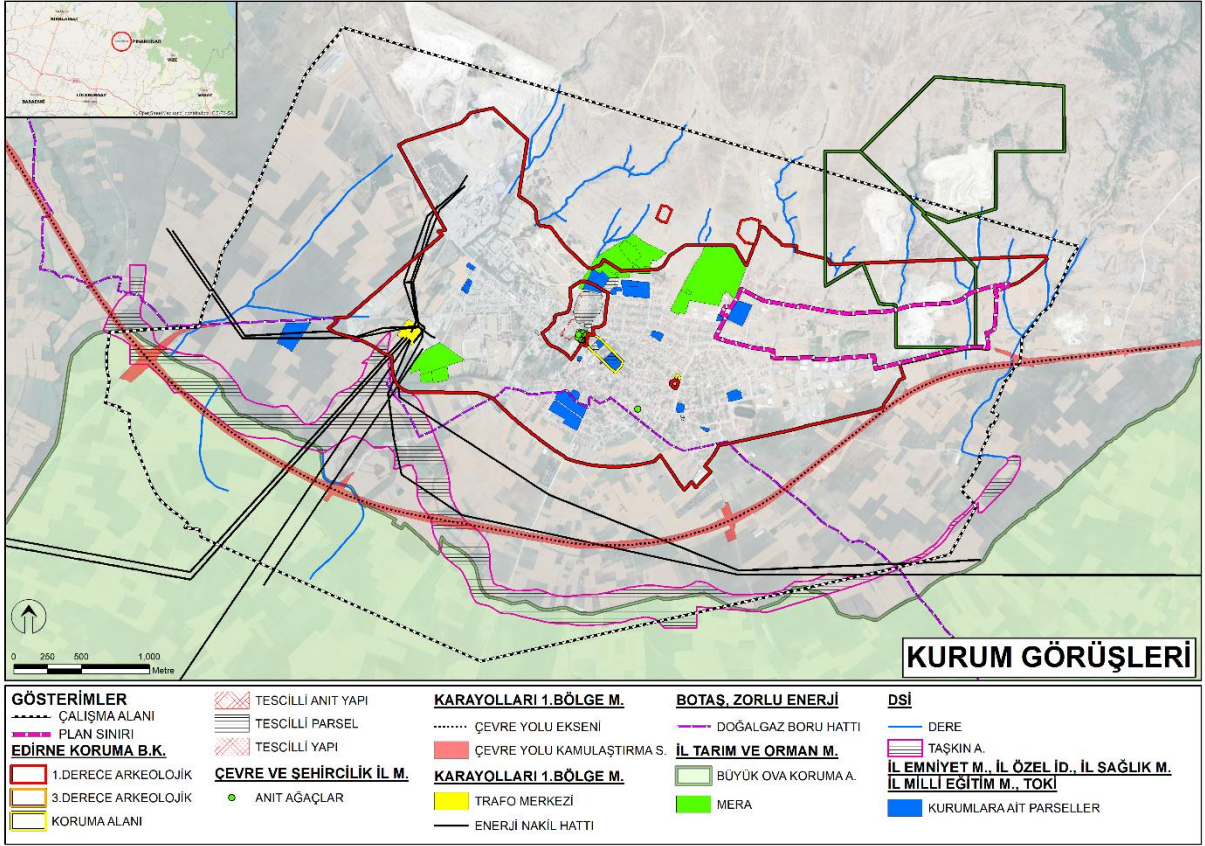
PINARHİSAR
BABAESKİ
VİZE
LÜLEBURGAZ
© OpenStreetMap contributors CC-BY-SA

0 250 500 1.000 Metre

KURUM GÖRÜŞLERİ

GÖSTERİMLER
ÇALIŞMA ALANI
PLAN SINIRI
EDİRNE KORUMA B.K.
1.DERECE ARKEOLOJİK
3.DERECE ARKEOLOJİK
KORUMA ALANI

TESCİLLİ ANIT YAPI
TESCİLLİ PARSEL
TESCİLLİ YAPI
ÇEVRE VE ŞEHİRCİLİK İL M.
ANIT AĞAÇLAR

KARAYOLLARI 1.BÖLGE M.
ÇEVRE YOLU EKSENİ
ÇEVRE YOLU KAMULAŞTIRMA S.
KARAYOLLARI 1.BÖLGE M.
TRAFO MERKEZİ
ENERJİ NAKİL HATTI

BOTAŞ, ZORLU ENERJİ
DOĞALGAZ BORU HATTI
İL TARIM VE ORMAN M.
BÜYÜK OVA KORUMA A.
MERA

DSİ
DERE
TAŞKIN A.
İL EMNİYET M., İL ÖZEL İD., İL SAĞLIK M. İL MİLLİ EĞİTİM M., TOKİ
KURUMLARA AİT PARSELLER